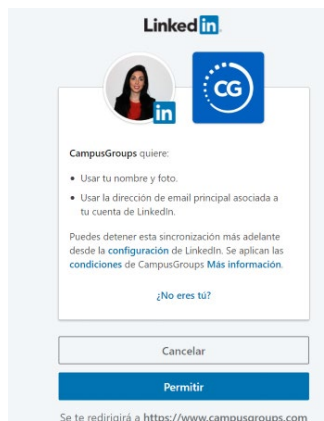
Linked in

in

CG

CampusGroups quiere:

• Usar tu nombre y foto.

• Usar la dirección de email principal asociada a tu cuenta de LinkedIn.

Puedes detener esta sincronización más adelante desde la configuración de LinkedIn. Se aplican las condiciones de CampusGroups Más información.

¿No eres tú?

Cancelar

Permitir

Se te redirigirá a https://www.campusgroups.com